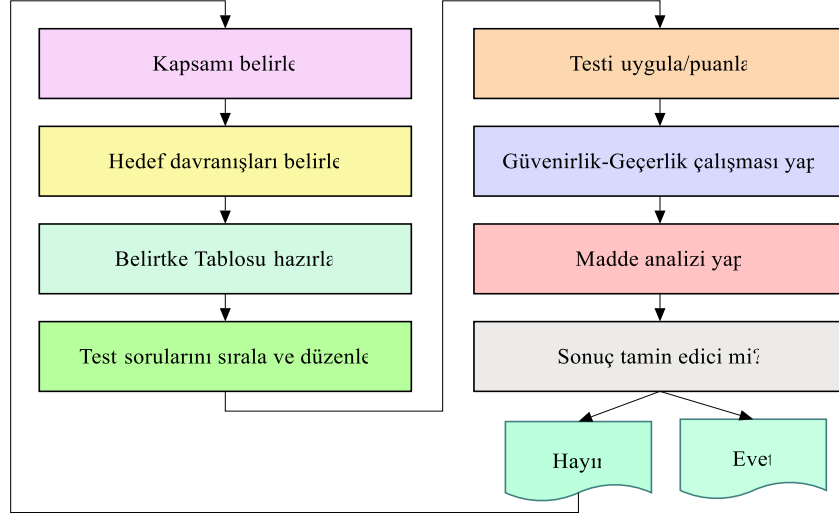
Kapsamı belirl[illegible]

Hedef davranışları belirl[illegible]

Belirtke Tablosu hazırl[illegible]

Test sorularını sırala ve düzenl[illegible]

Testi uygula/puanl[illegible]

Güvenirlik-Geçerlik çalışması ya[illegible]

Madde analizi ya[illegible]

Sonuç tamin edici mi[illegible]

Hayı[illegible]

Eve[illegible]